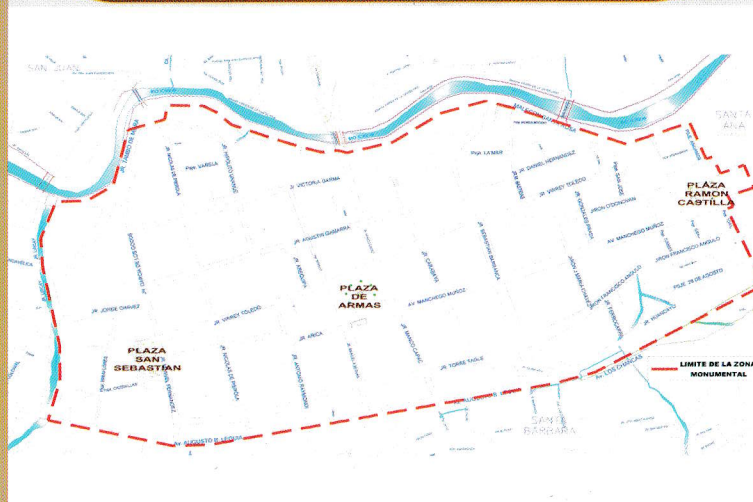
SAN JUAN

SANTA ANA

Psje. VARELA

JR. VICTORIA GARMA

Psje. LA MAR

JR. DANIEL HERNANDEZ

JR. VIRREY TOLEDO

JIRON O'DONOVAN

PLAZA RAMON CASTILLA

AV. MANCHEGO MUÑOZ

JIRON FRANCISCO ANGULO

PSJE. 28 DE AGOSTO

JR. AGUSTIN GAMARRA

PLAZA DE ARMAS

AV. MANCHEGO MUÑOZ

JR. JORGE CHAVEZ

JR. VIRREY TOLEDO

JR. ARICA

JR. TORRE TAGLE

PLAZA SAN SEBASTIAN

Av. LOS CHANCAS

LIMITE DE LA ZONA MONUMENTAL

Av. AUGUSTO B. LEGUIA

SANTA BARBARA

JR. NICOLAS DE PIEROLA

JR. ANTONIO RAIMONDI

JR. GARCILASO